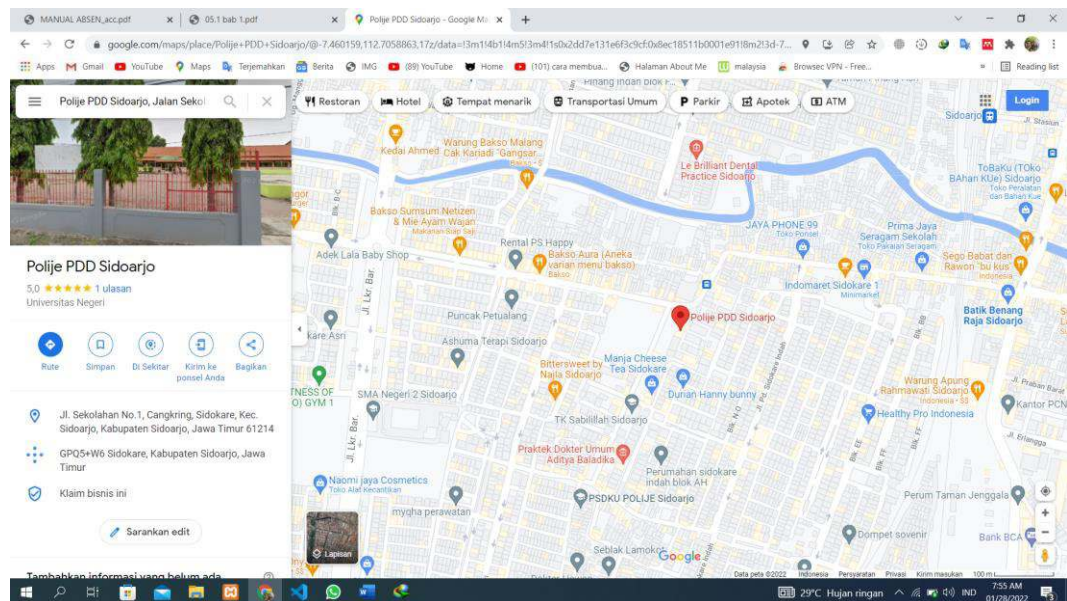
MANUAL ABSEN_acc.pdf × 05.1 bab 1.pdf × Polije PDD Sidoarjo - Google Ma × +

google.com/maps/place/Polije+PDD+Sidoarjo/@-7.460159,112.7058863,17z/data=!3m1!4b1!4m5!3m4!1s0x2dd7e131e6f3c9cf:0x8ec18511b0001e91!8m2!3d-7...

Apps Gmail YouTube Maps Terjemahkan Berita IMG (89) YouTube Home (101) cara membua... Halaman About Me malaysia Browsec VPN - Free... Reading list

Polije PDD Sidoarjo, Jalan Sekol

Restoran Hotel Tempat menarik Transportasi Umum Parkir Apotek ATM

Login

Polije PDD Sidoarjo
5,0 ★★★★★ 1 ulasan
Universitas Negeri

Rute Simpan Di Sekitar Kirim ke ponsel Anda Bagikan

Jl. Sekolahan No.1, Cangkring, Sidokare, Kec. Sidoarjo, Kabupaten Sidoarjo, Jawa Timur 61214

GPQ5+W6 Sidokare, Kabupaten Sidoarjo, Jawa Timur

Klaim bisnis ini

Sarankan edit

Tambahkan informasi yang belum ada

Pinang Indah blok F
Warung Bakso Malang Cak Kariadi "Gangsar"
Kedai Ahmed
Le Brilliant Dental Practice Sidoarjo
Sidoarjo
Jl. Stasiun
ToBaKu (TOko BAhan KUe) Sidoarjo
Toko Peralatan dan Bahan Kue
Bakso Sumsum Netizen & Mie Ayam Wajan
Makanan Siap Saji
Rental PS Happy
JAYA PHONE 99
Toko Ponsel
Prima Jaya Seragam Sekolah
Toko Pakaian Seragam
Sego Babat dan Rawon "bu kus"
Indonesia
Adek Lala Baby Shop
Bakso Aura (Aneka varian menu bakso)
Bakso
Indomaret Sidokare 1
Minimarket
Batik Benang Raja Sidoarjo
Jl. Lkr. Bar.
Puncak Petualang
Polije PDD Sidoarjo
kare Asri
Ashuma Terapi Sidoarjo
Manja Cheese Tea Sidokare
Bittersweet by Najla Sidoarjo
Dunia Hanny bunny
Warung Apung Rahmawati Sidoarjo
Indonesia · $$
Jl. Praban Bar.
TNESS OF O) GYM 1
SMA Negeri 2 Sidoarjo
TK Sabilillah Sidoarjo
Healthy Pro Indonesia
Kantor PCN
Jl. Erlangga
Praktek Dokter Umum Aditya Baladika
Perumahan sidokare indah blok AH
Naomi jaya Cosmetics
Toko Alat Kecantikan
PSDKU POLIJE Sidoarjo
Perum Taman Jenggala
myqha perawatan
Dompet sovenir
Bank BCA
Lapisan
Seblak Lamokos
Google
Data peta ©2022 Indonesia Persyaratan Privasi Kirim masukan 100 m

29°C Hujan ringan IND 7:55 AM 01/28/2022